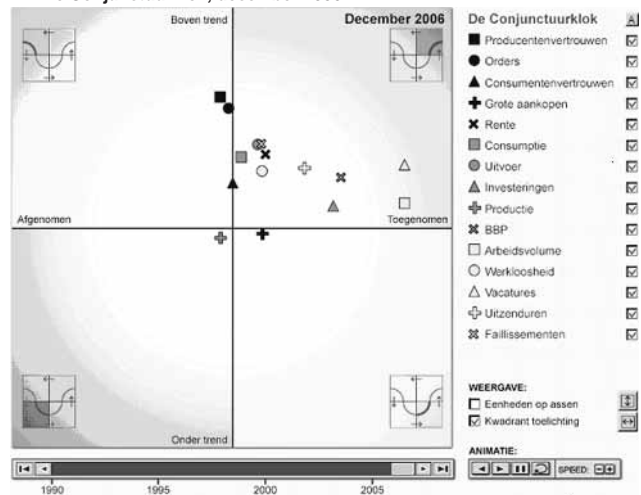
Boven trend

December 2006

Afgenomen

Toegenomen

Onder trend

1990
1995
2000
2005

De Conjunctuurklok

Producentenvertrouwen
Orders
Consumentenvertrouwen
Grote aankopen
Rente
Consumptie
Uitvoer
Investeringen
Productie
BBP
Arbeidsvolume
Werkloosheid
Vacatures
Uitzenduren
Faillissementen

WEERGAVE:
Eenheden op assen
Kwadrant toelichting

ANIMATIE:
SPEED: